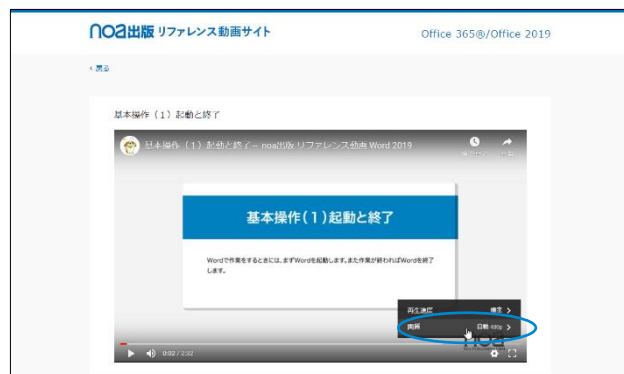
noa出版 リファレンス動画サイト

Office 365®/Office 2019

< 戻る

基本操作（1）起動と終了

基本操作（1）起動と終了 – noa出版 リファレンス動画 Word 2019

基本操作（1）起動と終了

Wordで作業をするときには、まずWordを起動します。また作業が終わればWordを終了します。

再生速度 標準 >

画質 自動 480p >

0:02 / 2:32